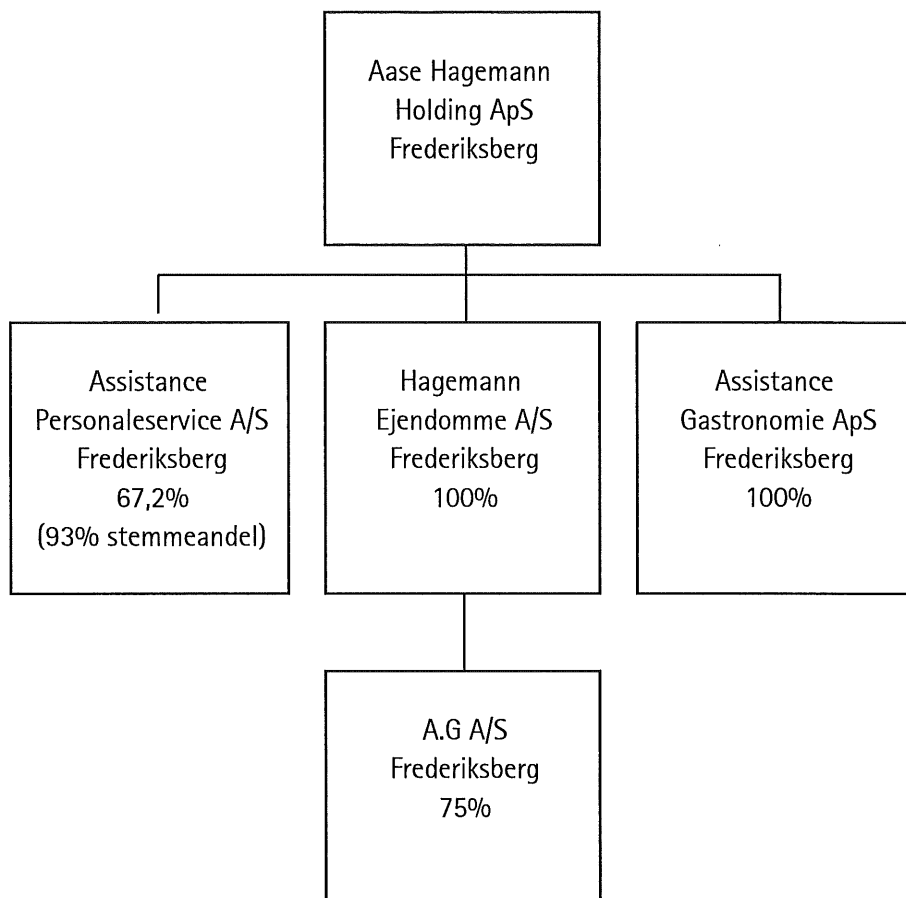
Aase Hagemann Holding ApS Frederiksberg

Assistance Personaleservice A/S Frederiksberg 67,2% (93% stemmeandel)

Hagemann Ejendomme A/S Frederiksberg 100%

Assistance Gastronomie ApS Frederiksberg 100%

A.G A/S Frederiksberg 75%